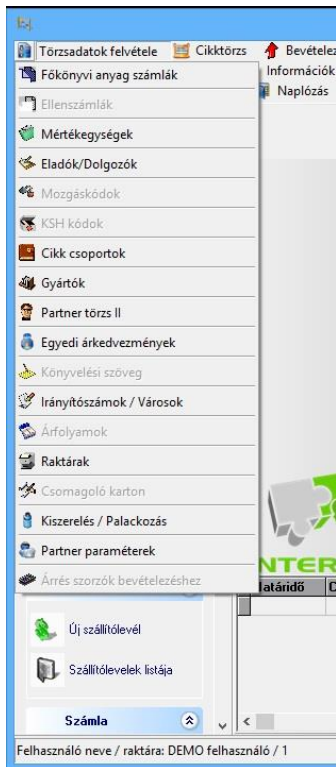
Törzsadatok felvétele
Cikktörzs
Bevétele
Információk
Naplózás
Főkönyvi anyag számlák
Ellenszámlák
Mértékegységek
Eladók/Dolgozók
Mozgáskódok
KSH kódok
Cikk csoportok
Gyártók
Partner törzs II
Egyedi árkedvezmények
Könyvelési szöveg
Irányítószámok / Városok
Árfolyamok
Raktárak
Csomagoló karton
Kiszerelés / Palackozás
Partner paraméterek
Árrés szorzók bevételezéshez
NTER
Határidő
Új szállítólevél
Szállítólevelek listája
Számla
Felhasználó neve / raktára: DEMO felhasználó / 1